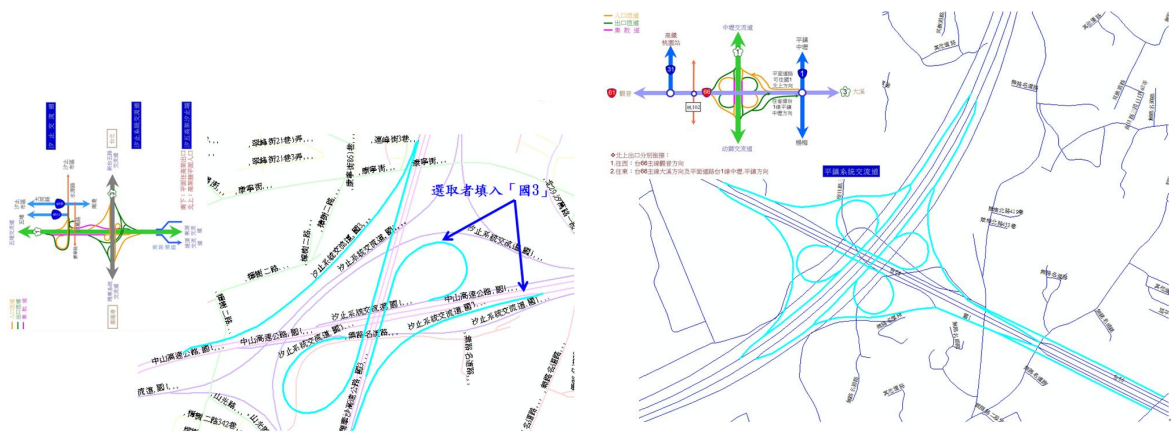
選取者填入「國3」

汐止系統交流道
中山高速公路
汐止系統交流道,國1
中山高速公路,國1
康寧街
樟樹二路
山光路

入口匝道
出口匝道
東西向快速道路

中壢交流道
高鐵桃園站
平鎮中壢
大溪
觀音
幼獅交流道
楊梅

北上出口分別匯接:
1.往西:台66主線觀音方向
2.往東:台66主線大溪方向及平面道路台1線中壢,平鎮方向

平鎮系統交流道